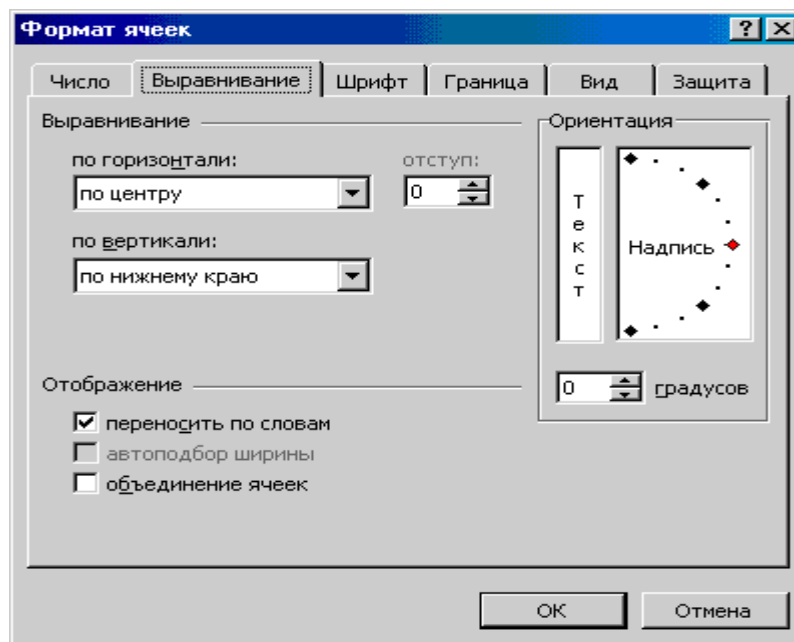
Формат ячеек

?

Число

Выравнивание

Шрифт

Граница

Вид

Защита

Выравнивание

по горизонтали:

по центру

отступ:

0

по вертикали:

по нижнему краю

Ориентация

Т
е
к
с
т

Надпись

0

градусов

Отображение

переносить по словам

автоподбор ширины

объединение ячеек

OK

Отмена